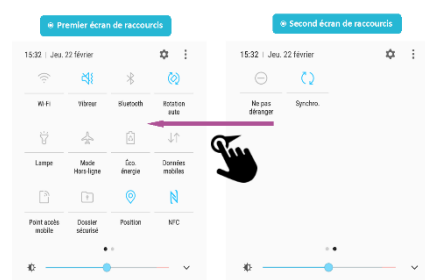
Premier écran de raccourcis

Second écran de raccourcis

15:32 | Jeu. 22 février

Wi-Fi

Vibreur

Bluetooth

Rotation auto

Lampe

Mode Hors-ligne

Éco. énergie

Données mobiles

Point accès mobile

Dossier sécurisé

Position

NFC

15:32 | Jeu. 22 février

Ne pas déranger

Synchro.